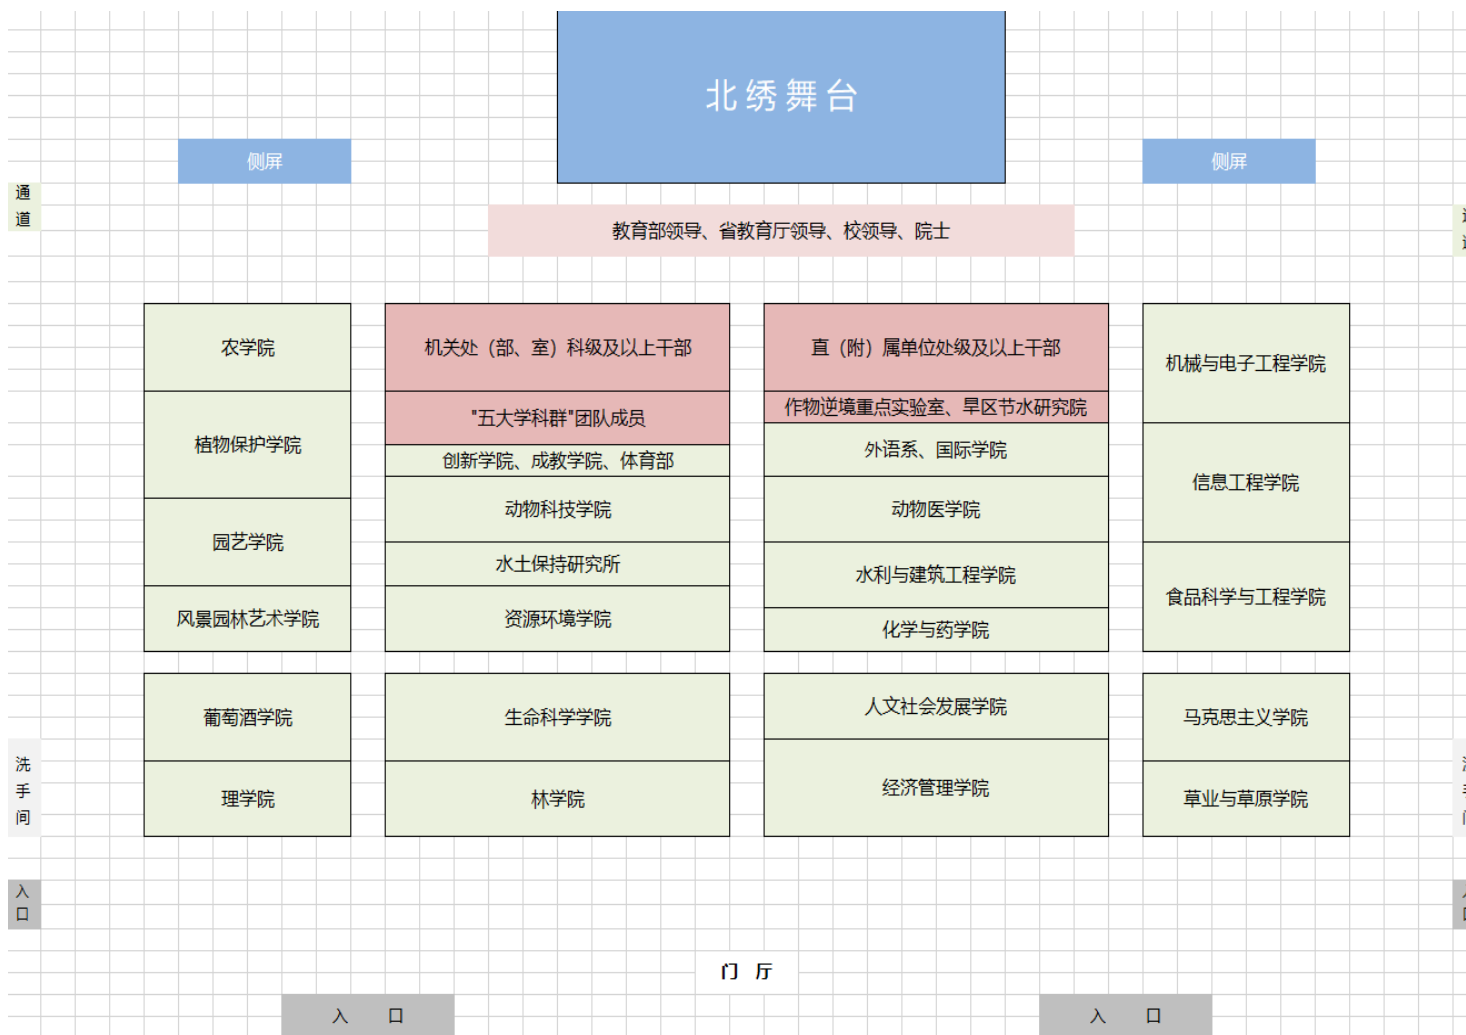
北绣舞台

侧屏

侧屏

通道

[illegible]

教育部领导、省教育厅领导、校领导、院士

农学院

植物保护学院

园艺学院

风景园林艺术学院

机关处（部、室）科级及以上干部

"五大学科群"团队成员

创新学院、成教学院、体育部

动物科技学院

水土保持研究所

资源环境学院

直（附）属单位处级及以上干部

作物逆境重点实验室、旱区节水研究院

外语系、国际学院

动物医学院

水利与建筑工程学院

化学与药学院

机械与电子工程学院

信息工程学院

食品科学与工程学院

葡萄酒学院

理学院

生命科学学院

林学院

人文社会发展学院

经济管理学院

马克思主义学院

草业与草原学院

洗手间

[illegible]

入口

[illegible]

门 厅

入 口

入 口